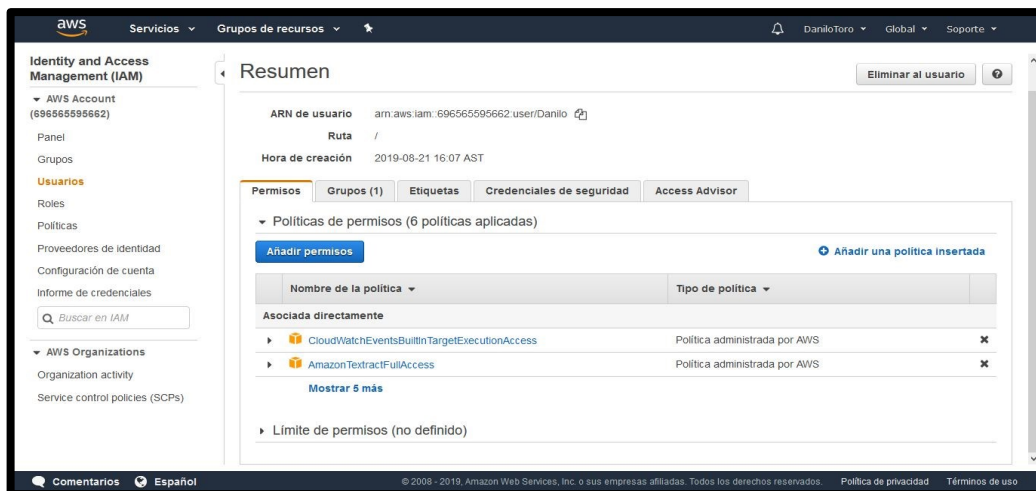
aws Servicios Grupos de recursos DaniloToro Global Soporte

Identity and Access Management (IAM)

AWS Account (696565595662)

Panel
Grupos
Usuarios
Roles
Políticas
Proveedores de identidad
Configuración de cuenta
Informe de credenciales

Buscar en IAM

AWS Organizations
Organization activity
Service control policies (SCPs)

Resumen

Eliminar al usuario

ARN de usuario arn:aws:iam::696565595662:user/Danilo
Ruta /
Hora de creación 2019-08-21 16:07 AST

Permisos | Grupos (1) | Etiquetas | Credenciales de seguridad | Access Advisor

Políticas de permisos (6 políticas aplicadas)

Añadir permisos

Añadir una política insertada

| Nombre de la política | Tipo de política |
|---|---|
| Asociada directamente | |
| CloudWatchEventsBuiltInTargetExecutionAccess | Política administrada por AWS |
| AmazonTextractFullAccess | Política administrada por AWS |

Mostrar 5 más

Límite de permisos (no definido)

Comentarios Español © 2008 - 2019, Amazon Web Services, Inc. o sus empresas afiliadas. Todos los derechos reservados. Política de privacidad Términos de uso